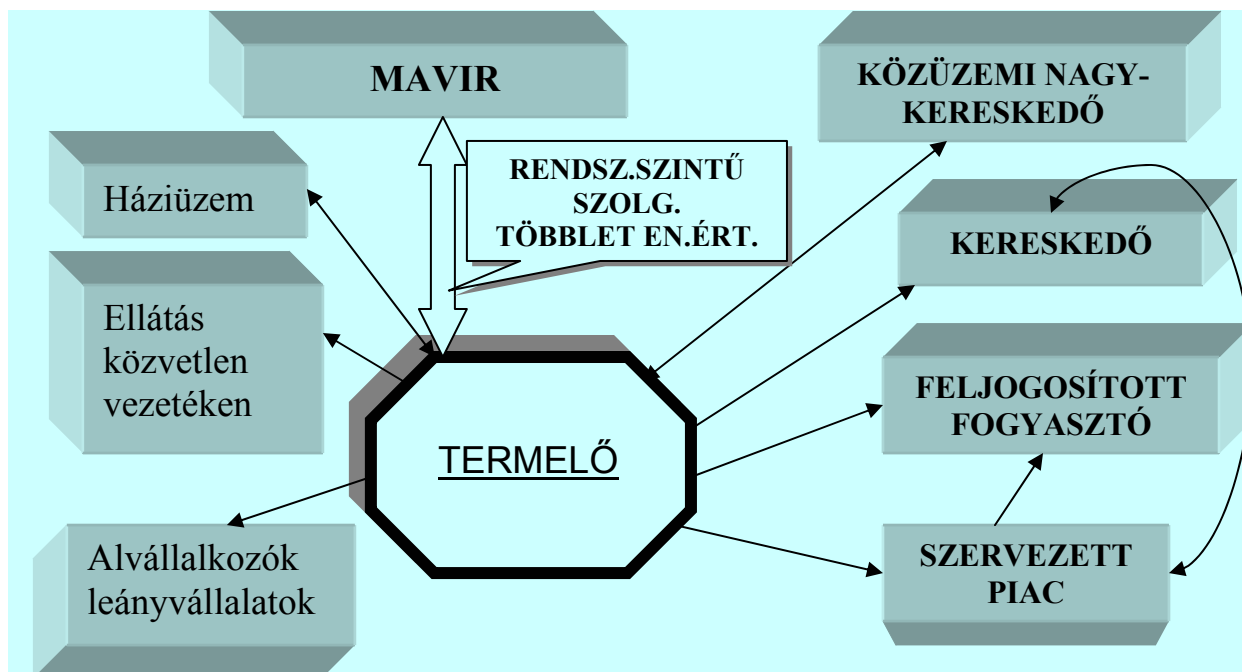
MAVIR

KÖZÜZEMI NAGY-KERESKEDŐ

Háziüzem

RENDSZ.SZINTŰ SZOLG. TÖBBLET EN.ÉRT.

KERESKEDŐ

Ellátás közvetlen vezetéken

FELJOGOSÍTOTT FOGYASZTÓ

TERMELŐ

Alvállalkozók leányvállalatok

SZERVEZETT PIAC